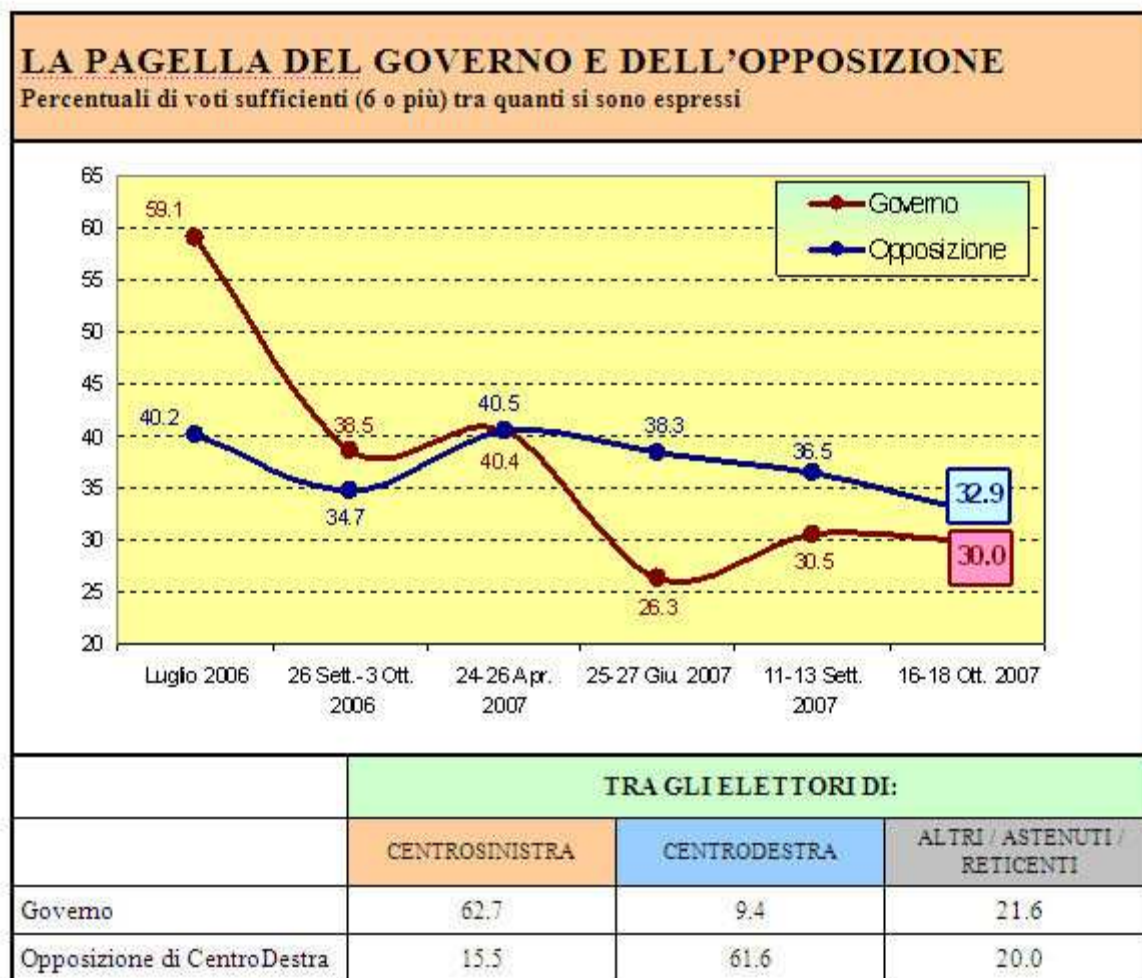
LA PAGELLA DEL GOVERNO E DELL'OPPOSIZIONE
Percentuali di voti sufficienti (6 o più) tra quanti si sono espressi

65
60
55
50
45
40
35
30
25
20

Governo
Opposizione

59.1
40.2
38.5
34.7
40.5
40.4
38.3
26.3
36.5
30.5
32.9
30.0

Luglio 2006
26 Sett.-3 Ott. 2006
24-26 Apr. 2007
25-27 Giu. 2007
11-13 Sett. 2007
16-18 Ott. 2007

| | TRA GLI ELETTORI DI: | | |
|---|---|---|---|
| | CENTROSINISTRA | CENTRODESTRA | ALTRI / ASTENUTI / RETICENTI |
| Governo | 62.7 | 9.4 | 21.6 |
| Opposizione di CentroDestra | 15.5 | 61.6 | 20.0 |